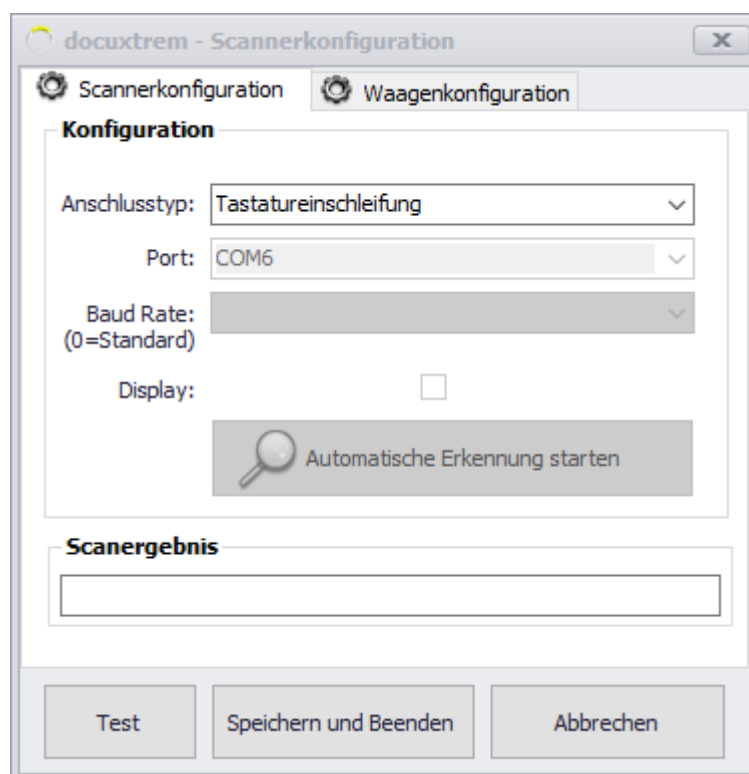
docuxtrem - Scannerkonfiguration

Scannerkonfiguration

Waagenkonfiguration

Konfiguration

Anschlusstyp: Tastatureinschleifung

Port: COM6

Baud Rate: (0=Standard)

Display:

Automatische Erkennung starten

Scanergebnis

Test

Speichern und Beenden

Abbrechen